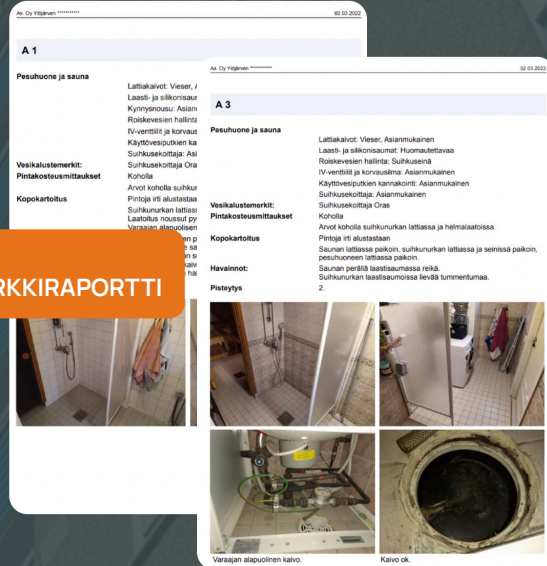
As. Oy Yitjärven ***********
02.03.2022

A 1

Pesuhuone ja sauna
Lattiakaivot: Vieser, A
Laasti- ja silikonisaun
Kynnysnousu: Asiani
Roiskevesien hallinta
IV-venttiilit ja korvaus
Käyttövesiputkien ka
Suihkusekoittaja: Asi

Vesikalustemerkit:
Suihkusekoittaja Ora

Pintakosteusmittaukset
Koholla
Arvot koholla suihkur

Kopokartoitus
Pintoja irti alustastaa
Suihkunurkan lattiass
Laatoitus noussut py
Varaajan alapuolinen

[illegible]RKKIRAPORTTI

As. Oy Yitjärven ***********
02.03.2022

A 3

Pesuhuone ja sauna
Lattiakaivot: Vieser, Asianmukainen
Laasti- ja silikonisaumat: Huomautettavaa
Roiskevesien hallinta: Suihkuseinä
IV-venttiilit ja korvausilma: Asianmukainen
Käyttövesiputkien kannakointi: Asianmukainen
Suihkusekoittaja: Asianmukainen

Vesikalustemerkit:
Suihkusekoittaja Oras

Pintakosteusmittaukset
Koholla
Arvot koholla suihkunurkan lattiassa ja helmalaatoissa.

Kopokartoitus
Pintoja irti alustastaan
Saunan lattiassa paikoin, suihkunurkan lattiassa ja seinissä paikoin, pesuhuoneen lattiassa paikoin.

Havainnot:
Saunan perällä laastisaumassa reikä.
Suihkunurkan laastisaumoissa lievää tummentumaa.

Pisteytys
2.

Varaajan alapuolinen kaivo.
Kaivo ok.